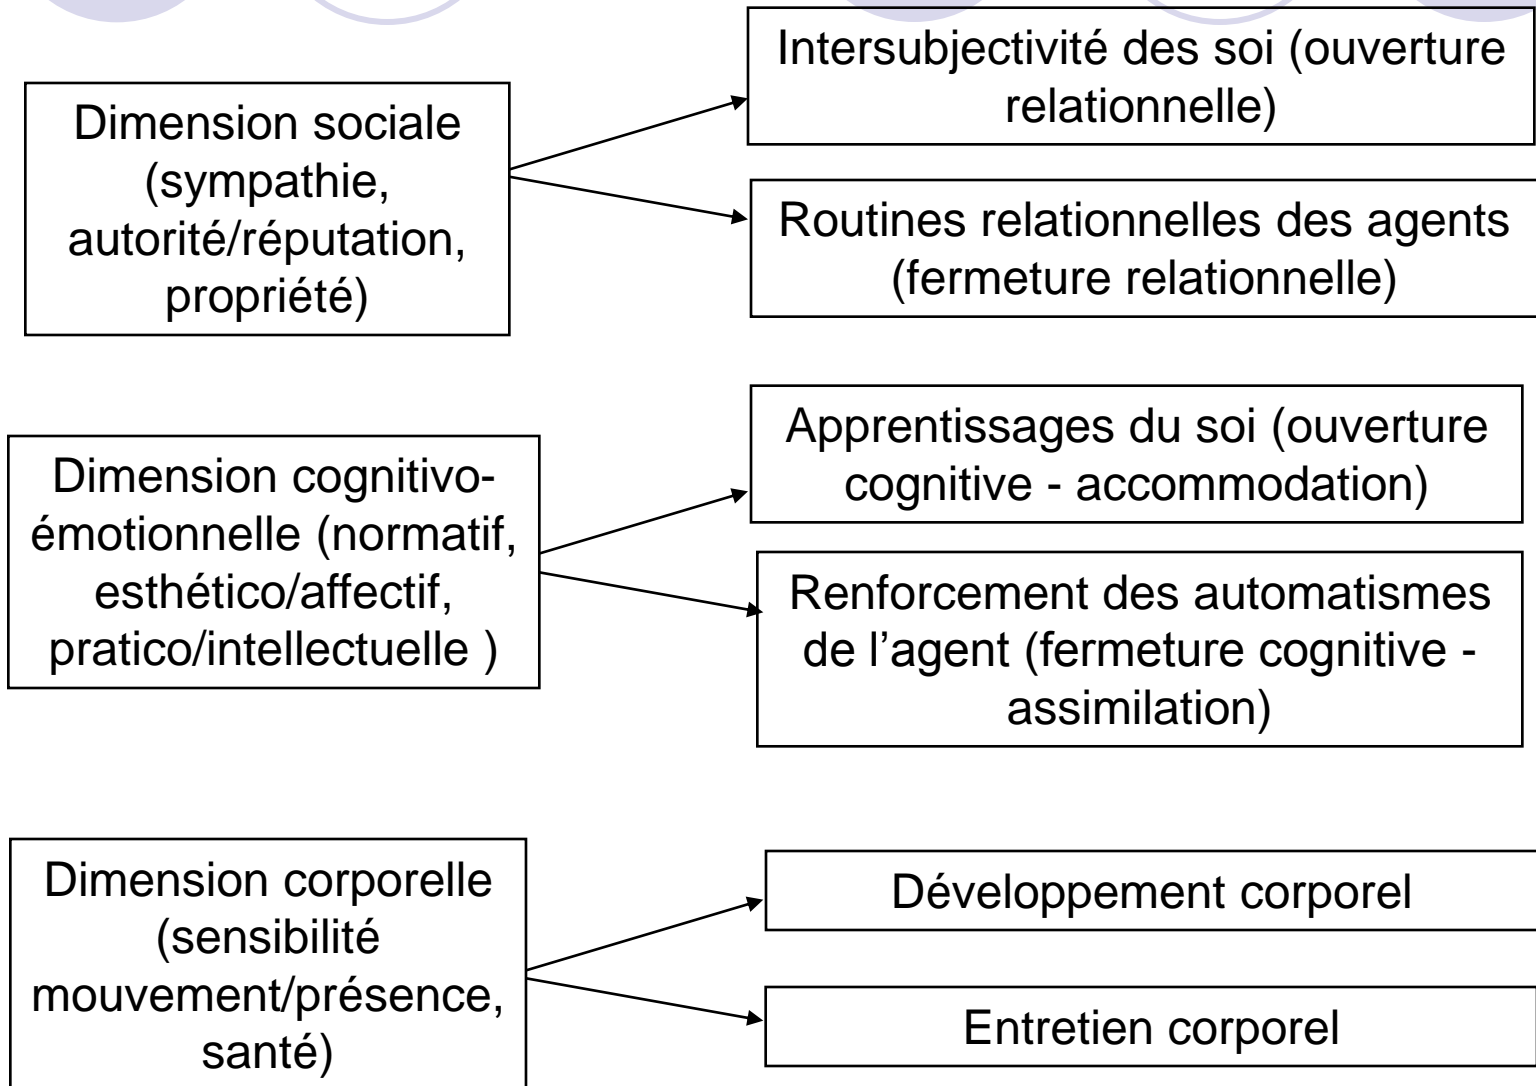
Dimension sociale (sympathie, autorité/réputation, propriété)

Intersubjectivité des soi (ouverture relationnelle)

Routines relationnelles des agents (fermeture relationnelle)

Dimension cognitivo-émotionnelle (normatif, esthético/affectif, pratico/intellectuelle )

Apprentissages du soi (ouverture cognitive - accommodation)

Renforcement des automatismes de l'agent (fermeture cognitive - assimilation)

Dimension corporelle (sensibilité mouvement/présence, santé)

Développement corporel

Entretien corporel